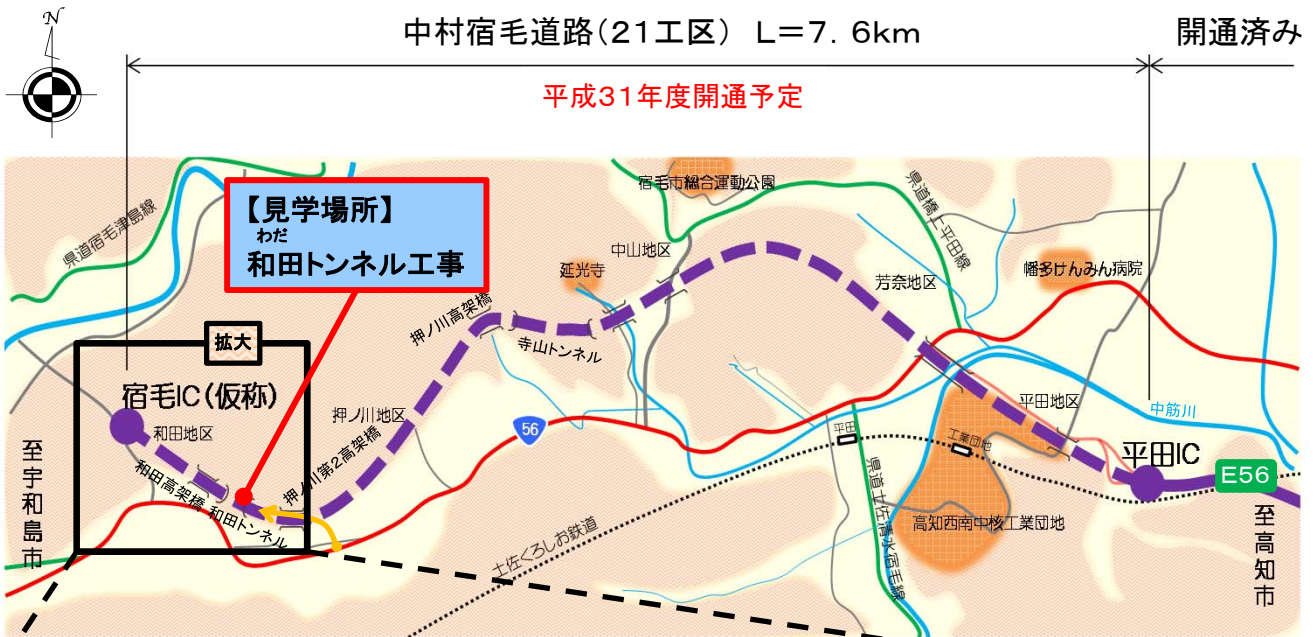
N

中村宿毛道路(21工区) L=7.6km

開通済み

平成31年度開通予定

【見学場所】
わだ
和田トンネル工事

県道宿毛津島線

宿毛市総合運動公園

県道橋上平田線

中山地区

延光寺

芳奈地区

幡多けんみん病院

押ノ川高架橋

寺山トンネル

拡大

宿毛IC(仮称)

和田地区

押ノ川地区

押ノ川第2高架橋

56

平田地区

中筋川

平田

工業団地

平田IC

E56

至宇和島市

和田高架橋

和田トンネル

土佐くろしお鉄道

県道土佐清水宿毛線

高知西南中核工業団地

至高知市